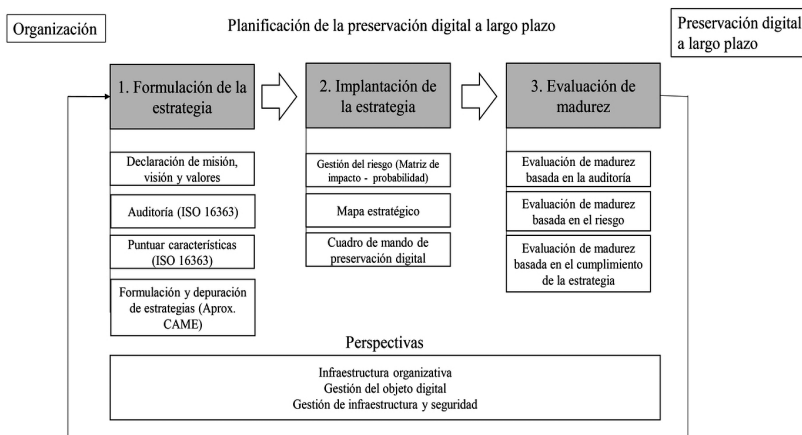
Organización

Planificación de la preservación digital a largo plazo

Preservación digital a largo plazo

1. Formulación de la estrategia

2. Implantación de la estrategia

3. Evaluación de madurez

Declaración de misión, visión y valores

Auditoría (ISO 16363)

Puntuar características (ISO 16363)

Formulación y depuración de estrategias (Aprox. CAME)

Gestión del riesgo (Matriz de impacto - probabilidad)

Mapa estratégico

Cuadro de mando de preservación digital

Evaluación de madurez basada en la auditoría

Evaluación de madurez basada en el riesgo

Evaluación de madurez basada en el cumplimiento de la estrategia

Perspectivas

Infraestructura organizativa
Gestión del objeto digital
Gestión de infraestructura y seguridad